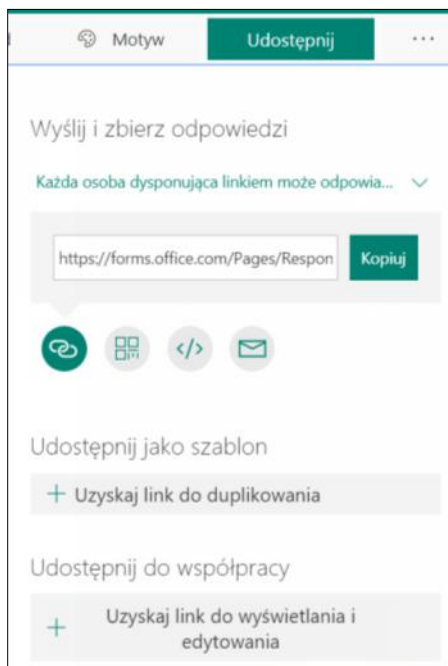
Motyw

Udostępnij

...

Wyślij i zbierz odpowiedzi

Każda osoba dysponująca linkiem może odpowia...

https://forms.office.com/Pages/Respon

Kopiuj

</>

Udostępnij jako szablon

+ Uzyskaj link do duplikowania

Udostępnij do współpracy

+ Uzyskaj link do wyświetlania i edytowania